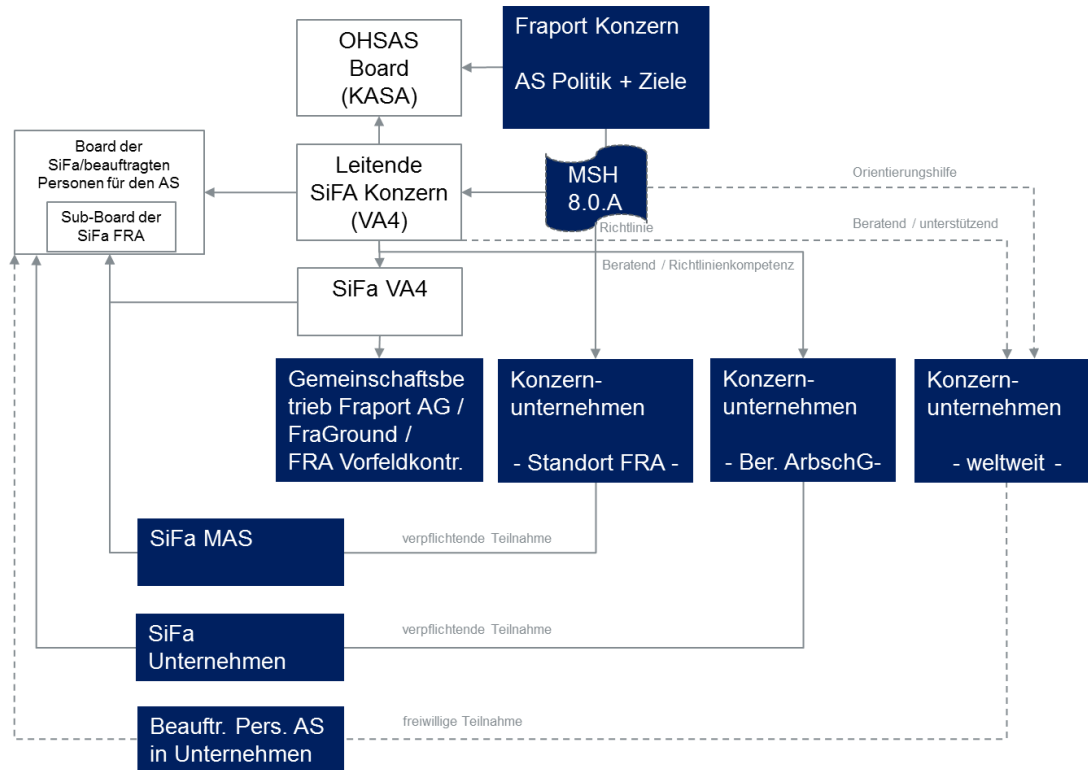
Fraport Konzern

AS Politik + Ziele

OHSAS Board (KASA)

Board der SiFa/beauftragten Personen für den AS

Sub-Board der SiFa FRA

Leitende SiFA Konzern (VA4)

MSH 8.0.A

Orientierungshilfe

Beratend / unterstützend

Richtlinie

Beratend / Richtlinienkompetenz

SiFa VA4

Gemeinschaftsbetrieb Fraport AG / FraGround / FRA Vorfeldkontr.

Konzern-unternehmen

- Standort FRA -

Konzern-unternehmen

- Ber. ArbschG-

Konzern-unternehmen

- weltweit -

SiFa MAS

verpflichtende Teilnahme

SiFa Unternehmen

verpflichtende Teilnahme

Beauftr. Pers. AS in Unternehmen

freiwillige Teilnahme